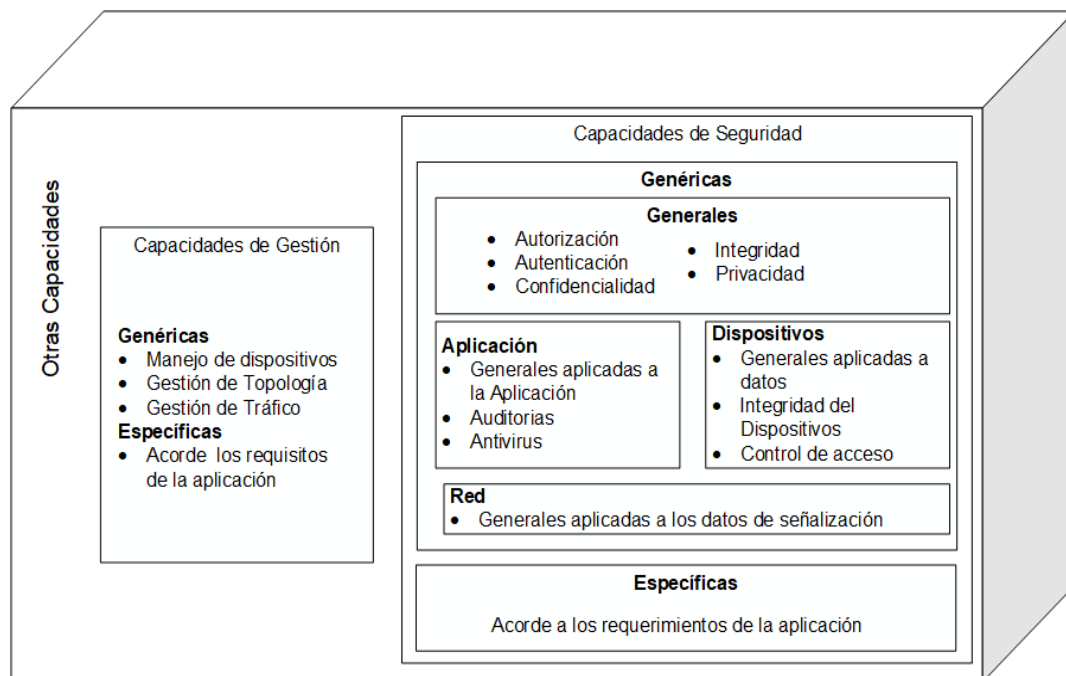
Otras Capacidades

Capacidades de Gestión

Genéricas
- Manejo de dispositivos
- Gestión de Topología
- Gestión de Tráfico

Específicas
- Acorde los requisitos de la aplicación

Capacidades de Seguridad

Genéricas

Generales
- Autorización
- Autenticación
- Confidencialidad
- Integridad
- Privacidad

Aplicación
- Generales aplicadas a la Aplicación
- Auditorias
- Antivirus

Dispositivos
- Generales aplicadas a datos
- Integridad del Dispositivos
- Control de acceso

Red
- Generales aplicadas a los datos de señalización

Específicas

Acorde a los requerimientos de la aplicación